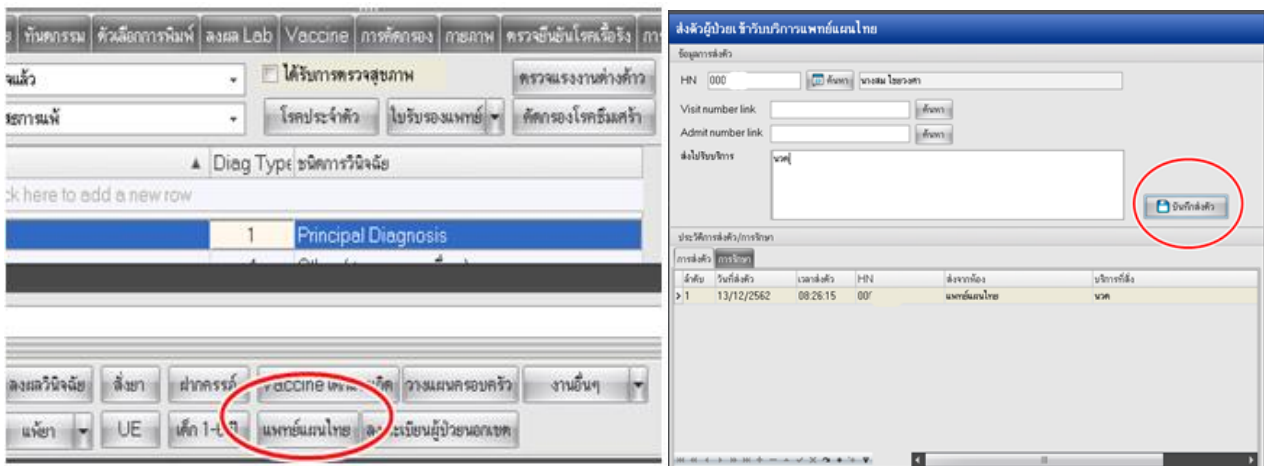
ร ทันตกรรม ตัวเลือกการพิมพ์ ลงผล Lab Vaccine การคัดกรอง กายภาพ ตรวจยืนยันโรคเรื้อรัง การ

งแล้ว

ได้รับการตรวจสุขภาพ

ตรวจแรงงานต่างด้าว

สการแพ้

โรคประจำตัว

ใบรับรองแพทย์

คัดกรองโรคซึมเศร้า

| ▲ | Diag Type | ชนิดการวินิจฉัย |
|---|---|---|
| k here to add a new row | | |
| | 1 | Principal Diagnosis |
| | 4 | Other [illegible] |

ลงผลวินิจฉัย สั่งยา ฝากครรภ์ Vaccine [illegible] วางแผนครอบครัว งานอื่นๆ

แพ้ยา UE เด็ก 1-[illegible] แพทย์แผนไทย ลงทะเบียนผู้ป่วยนอกเขต

ส่งตัวผู้ป่วยเข้ารับบริการแพทย์แผนไทย

ข้อมูลการส่งตัว

HN 000 ค้นหา นางสม ใจ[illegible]

Visit number link ค้นหา

Admit number link ค้นหา

ส่งไปรับบริการ นวด

บันทึกส่งตัว

ประวัติการส่งตัว/การรักษา

การส่งตัว การรักษา

| ลำดับ | วันที่ส่งตัว | เวลาส่งตัว | HN | ส่งจากห้อง | บริการที่สั่ง |
|---|---|---|---|---|---|
| 1 | 13/12/2562 | 08:26:15 | 00 | แพทย์แผนไทย | นวด |